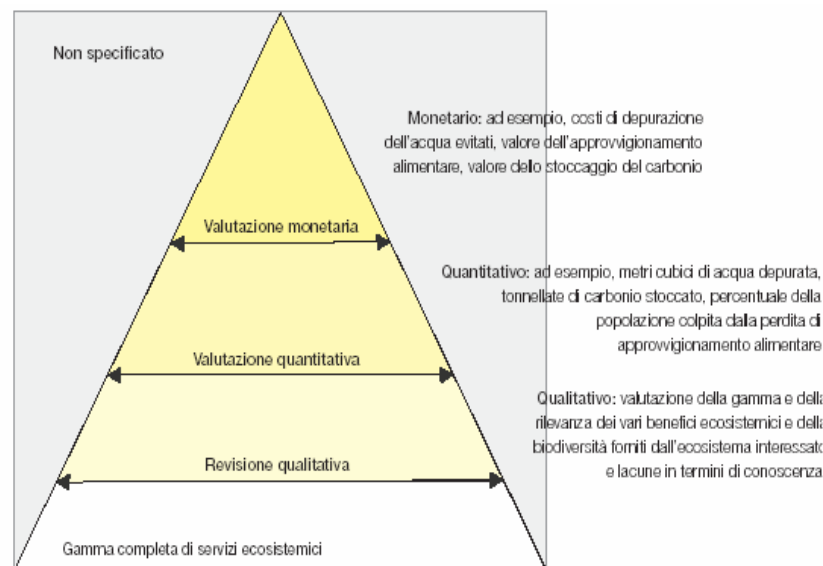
Non specificato

Monetario: ad esempio, costi di depurazione dell'acqua evitati, valore dell'approvvigionamento alimentare, valore dello stoccaggio del carbonio

Valutazione monetaria

Quantitativo: ad esempio, metri cubici di acqua depurata, tonnellate di carbonio stoccato, percentuale della popolazione colpita dalla perdita di approvvigionamento alimentare

Valutazione quantitativa

Qualitativo: valutazione della gamma e della rilevanza dei vari benefici ecosistemici e della biodiversità forniti dall'ecosistema interessato e lacune in termini di conoscenza

Revisione qualitativa

Gamma completa di servizi ecosistemici